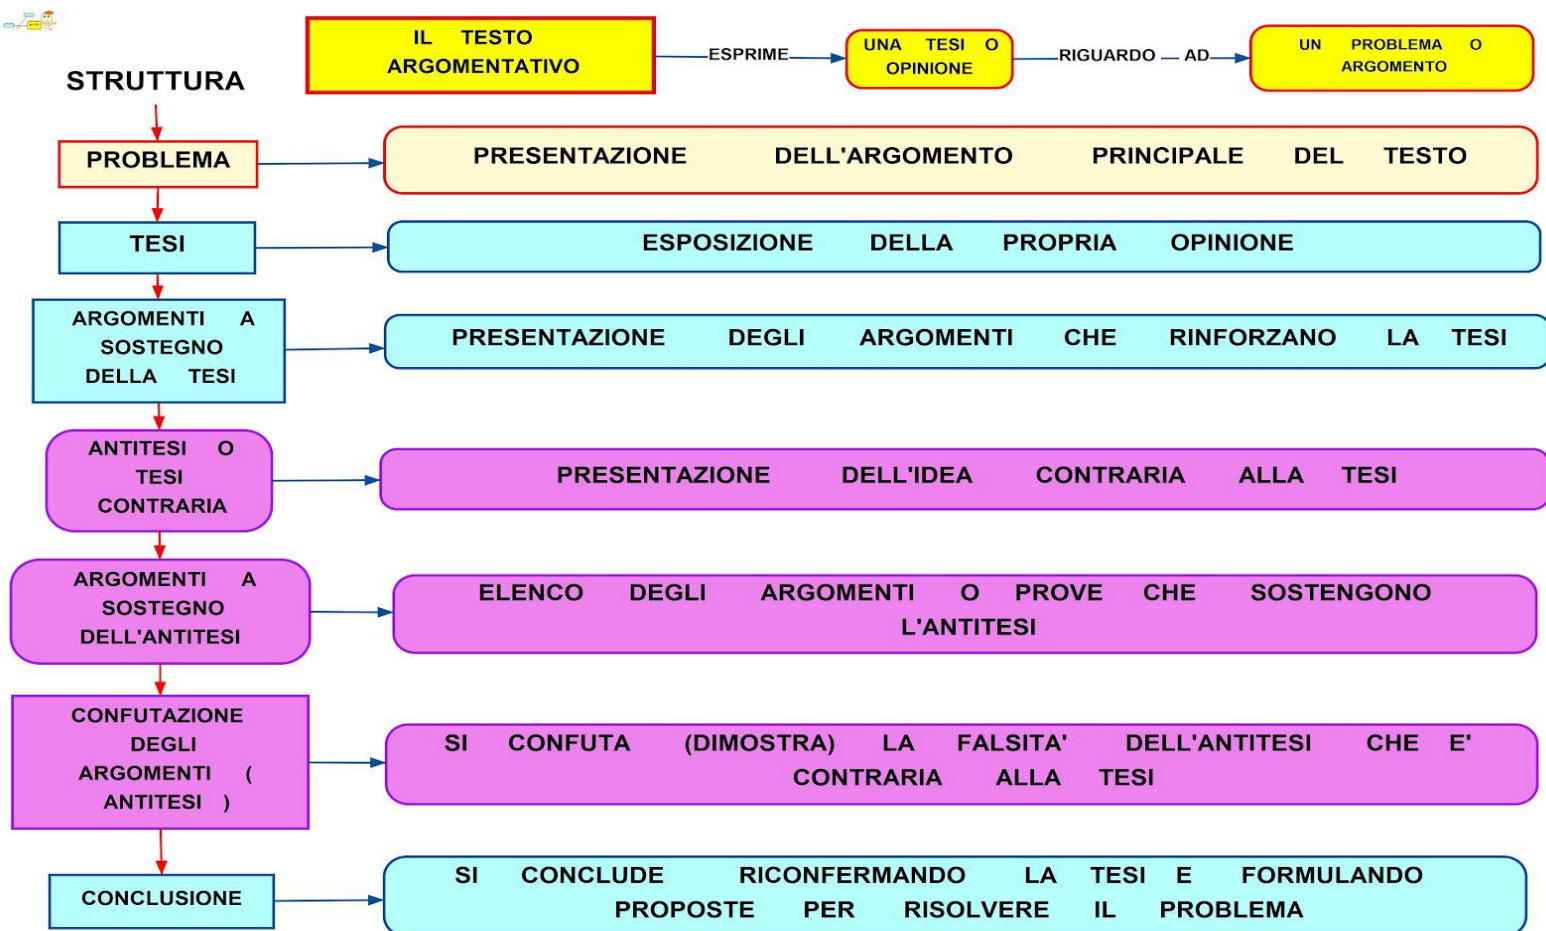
IL TESTO ARGOMENTATIVO

ESPRIME

UNA TESI O OPINIONE

RIGUARDO — AD

UN PROBLEMA O ARGOMENTO

STRUTTURA

PROBLEMA

PRESENTAZIONE DELL'ARGOMENTO PRINCIPALE DEL TESTO

TESI

ESPOSIZIONE DELLA PROPRIA OPINIONE

ARGOMENTI A SOSTEGNO DELLA TESI

PRESENTAZIONE DEGLI ARGOMENTI CHE RINFORZANO LA TESI

ANTITESI O TESI CONTRARIA

PRESENTAZIONE DELL'IDEA CONTRARIA ALLA TESI

ARGOMENTI A SOSTEGNO DELL'ANTITESI

ELENCO DEGLI ARGOMENTI O PROVE CHE SOSTENGONO L'ANTITESI

CONFUTAZIONE DEGLI ARGOMENTI ( ANTITESI )

SI CONFUTA (DIMOSTRA) LA FALSITA' DELL'ANTITESI CHE E' CONTRARIA ALLA TESI

CONCLUSIONE

SI CONCLUDE RICONFERMANDO LA TESI E FORMULANDO PROPOSTE PER RISOLVERE IL PROBLEMA